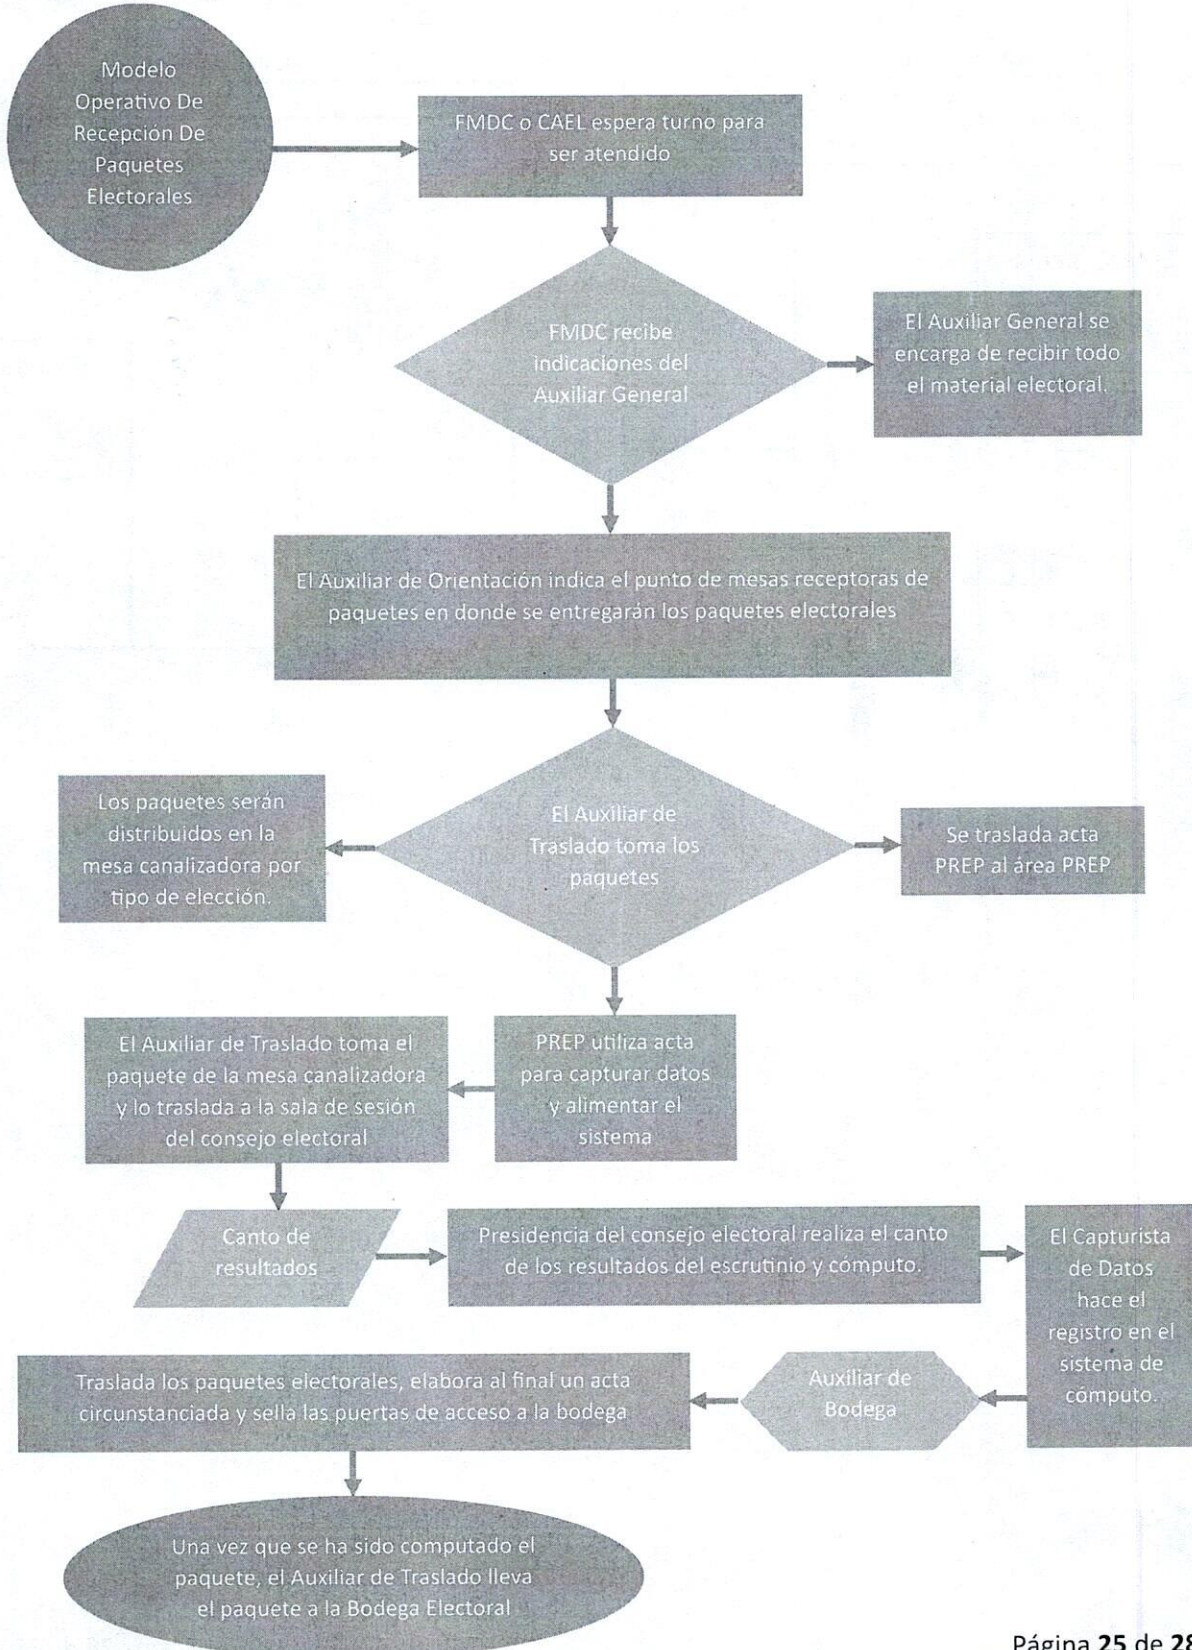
Modelo Operativo De Recepción De Paquetes Electorales

FMDC o CAEL espera turno para ser atendido

FMDC recibe indicaciones del Auxiliar General

El Auxiliar General se encarga de recibir todo el material electoral.

El Auxiliar de Orientación indica el punto de mesas receptoras de paquetes en donde se entregarán los paquetes electorales

Los paquetes serán distribuidos en la mesa canalizadora por tipo de elección.

El Auxiliar de Traslado toma los paquetes

Se traslada acta PREP al área PREP

El Auxiliar de Traslado toma el paquete de la mesa canalizadora y lo traslada a la sala de sesión del consejo electoral

PREP utiliza acta para capturar datos y alimentar el sistema

Canto de resultados

Presidencia del consejo electoral realiza el canto de los resultados del escrutinio y cómputo.

El Capturista de Datos hace el registro en el sistema de cómputo.

Traslada los paquetes electorales, elabora al final un acta circunstanciada y sella las puertas de acceso a la bodega

Auxiliar de Bodega

Una vez que se ha sido computado el paquete, el Auxiliar de Traslado lleva el paquete a la Bodega Electoral

Página 25 de 28